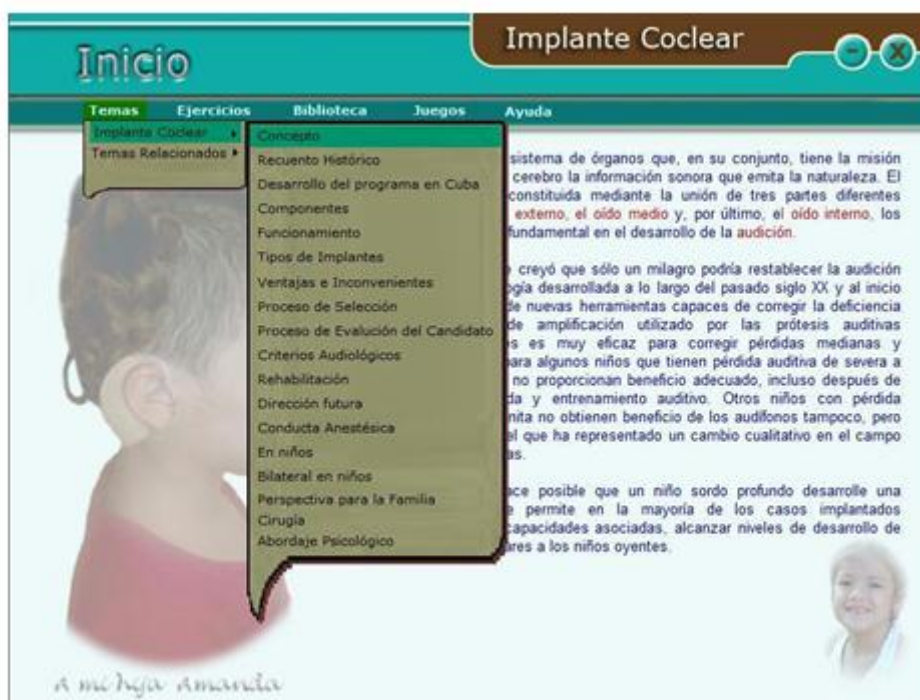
Inicio

Implante Coclear

Temas Ejercicios Biblioteca Juegos Ayuda

Implante Coclear ▸
Temas Relacionados ▸

Concepto
Recuento Histórico
Desarrollo del programa en Cuba
Componentes
Funcionamiento
Tipos de Implantes
Ventajas e Inconvenientes
Proceso de Selección
Proceso de Evalución del Candidato
Criterios Audiológicos
Rehabilitación
Dirección futura
Conducta Anestésica
En niños
Bilateral en niños
Perspectiva para la Familia
Cirugía
Abordaje Psicológico

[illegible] sistema de órganos que, en su conjunto, tiene la misión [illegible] cerebro la información sonora que emita la naturaleza. El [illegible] constituida mediante la unión de tres partes diferentes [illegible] externo, el oído medio y, por último, el oído interno, los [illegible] fundamental en el desarrollo de la audición.

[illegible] creyó que sólo un milagro podría restablecer la audición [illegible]ogía desarrollada a lo largo del pasado siglo XX y al inicio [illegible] de nuevas herramientas capaces de corregir la deficiencia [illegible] de amplificación utilizado por las prótesis auditivas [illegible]es es muy eficaz para corregir pérdidas medianas y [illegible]ara algunos niños que tienen pérdida auditiva de severa a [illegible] no proporcionan beneficio adecuado, incluso después de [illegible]da y entrenamiento auditivo. Otros niños con pérdida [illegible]nita no obtienen beneficio de los audífonos tampoco, pero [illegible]l que ha representado un cambio cualitativo en el campo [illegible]as.

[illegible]ace posible que un niño sordo profundo desarrolle una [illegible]e permite en la mayoría de los casos implantados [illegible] capacidades asociadas, alcanzar niveles de desarrollo de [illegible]ares a los niños oyentes.

A mi hija Amanda